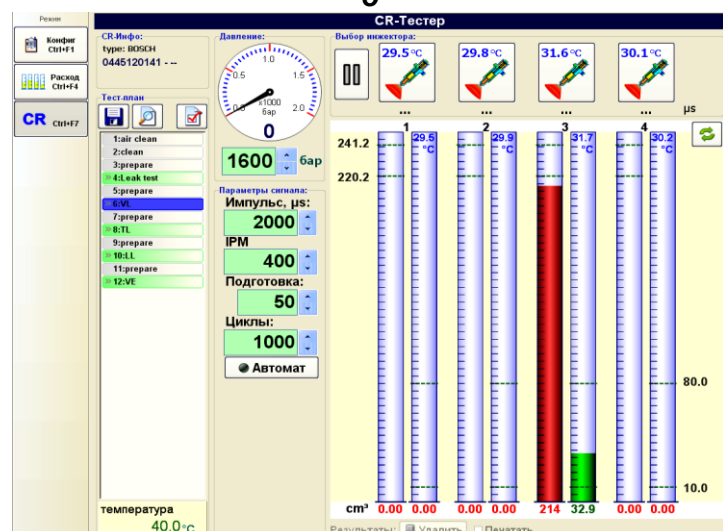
Режим
Конфиг Ctrl+F1
Расход Ctrl+F4
CR Ctrl+F7

CR-Тестер

CR-Инфо:
type: BOSCH
0445120141 - --

Тест-план
1:air clean
2:clean
3:prepare
4:Leak test
5:prepare
6:VL
7:prepare
8:TL
9:prepare
10:LL
11:prepare
12:VE

температура
40.0°C

Давление:
0.5
1.0
1.5
2.0
0
x1000 бар
0
1600 бар

Параметры сигнала:
Импульс, µs:
2000
IPM
400
Подготовка:
50
Циклы:
1000
Автомат

Выбор инжектора:
29.5°C
29.8°C
31.6°C
30.1°C
...
...
...
...
µs

1
2
3
4
241.2
220.2
29.5 °C
29.9 °C
31.7 °C
30.2 °C
80.0
10.0
cm³
0.00
0.00
0.00
0.00
214
32.9
0.00
0.00

Результаты:
Удалить
Печатать